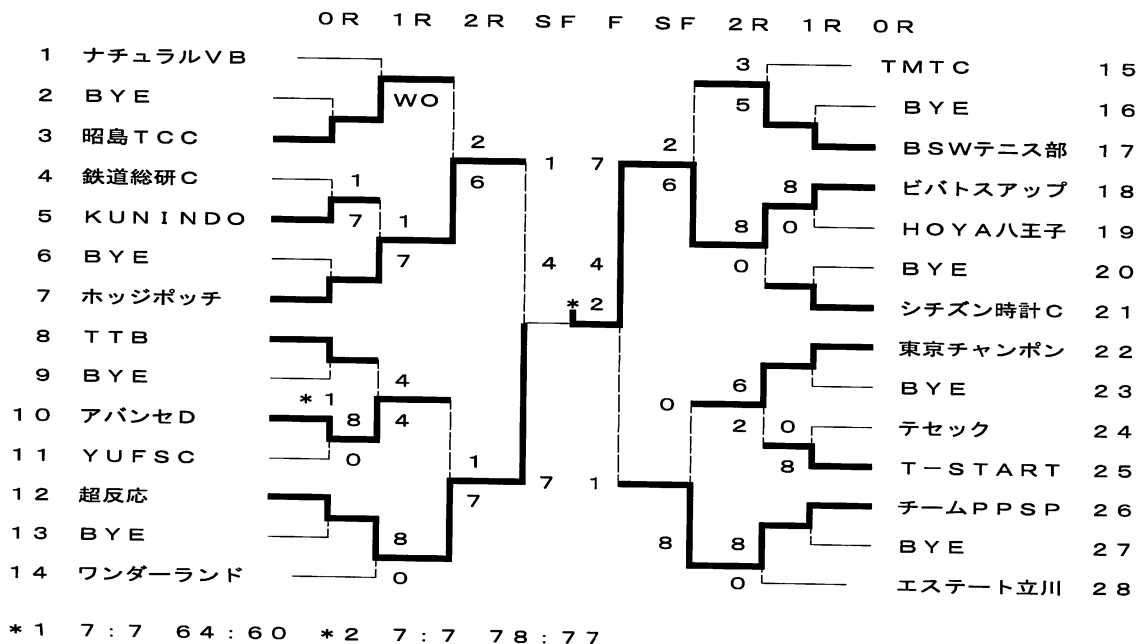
0R 1R 2R SF F SF 2R 1R 0R

1 ナチュラルVB
2 BYE
3 昭島TCC
4 鉄道総研C
5 KUNINDO
6 BYE
7 ホッジポッチ
8 TTB
9 BYE
10 アバンセD
11 YUFSC
12 超反応
13 BYE
14 ワンダーランド

WO
1
7
1
7
*1
8
0
4
4
2
6
1
7
8
0
1 7
4 4
7 1
*2

3
5
2
6
8
0
8
0
0
6
2
0
8
8
8
0

TMTC 15
BYE 16
BSWテニス部 17
ビバトスアップ 18
HOYA八王子 19
BYE 20
シチズン時計C 21
東京チャンポン 22
BYE 23
テセック 24
T-START 25
チームPPSP 26
BYE 27
エステート立川 28

*1 7:7 64:60 *2 7:7 78:77